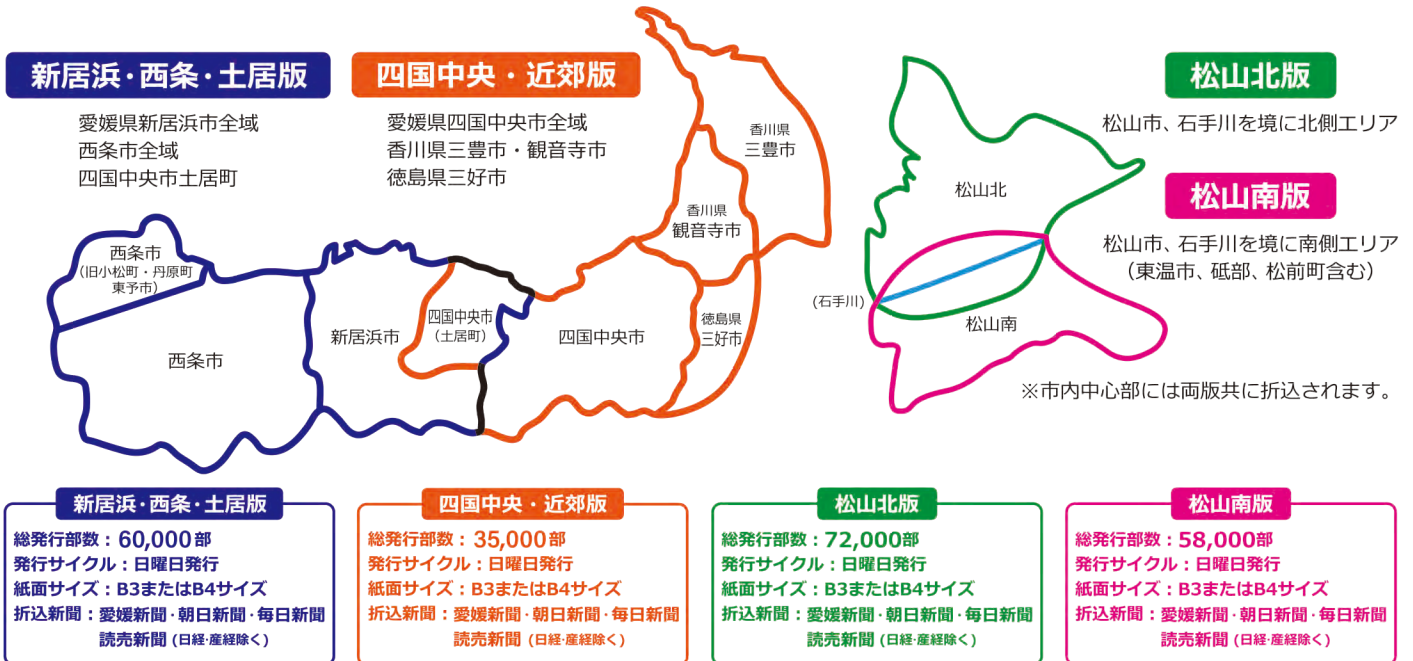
新居浜・西条・土居版

愛媛県新居浜市全域
西条市全域
四国中央市土居町

四国中央・近郊版

愛媛県四国中央市全域
香川県三豊市・観音寺市
徳島県三好市

香川県
三豊市

香川県
観音寺市

西条市
（旧小松町・丹原町
東予市）

西条市

新居浜市

四国中央市
（土居町）

四国中央市

徳島県
三好市

松山北版

松山市、石手川を境に北側エリア

松山南版

松山市、石手川を境に南側エリア
（東温市、砥部、松前町含む）

松山北

（石手川）

松山南

※市内中心部には両版共に折込されます。

新居浜・西条・土居版
総発行部数：60,000部
発行サイクル：日曜日発行
紙面サイズ：B3またはB4サイズ
折込新聞：愛媛新聞・朝日新聞・毎日新聞
読売新聞（日経・産経除く）

四国中央・近郊版
総発行部数：35,000部
発行サイクル：日曜日発行
紙面サイズ：B3またはB4サイズ
折込新聞：愛媛新聞・朝日新聞・毎日新聞
読売新聞（日経・産経除く）

松山北版
総発行部数：72,000部
発行サイクル：日曜日発行
紙面サイズ：B3またはB4サイズ
折込新聞：愛媛新聞・朝日新聞・毎日新聞
読売新聞（日経・産経除く）

松山南版
総発行部数：58,000部
発行サイクル：日曜日発行
紙面サイズ：B3またはB4サイズ
折込新聞：愛媛新聞・朝日新聞・毎日新聞
読売新聞（日経・産経除く）